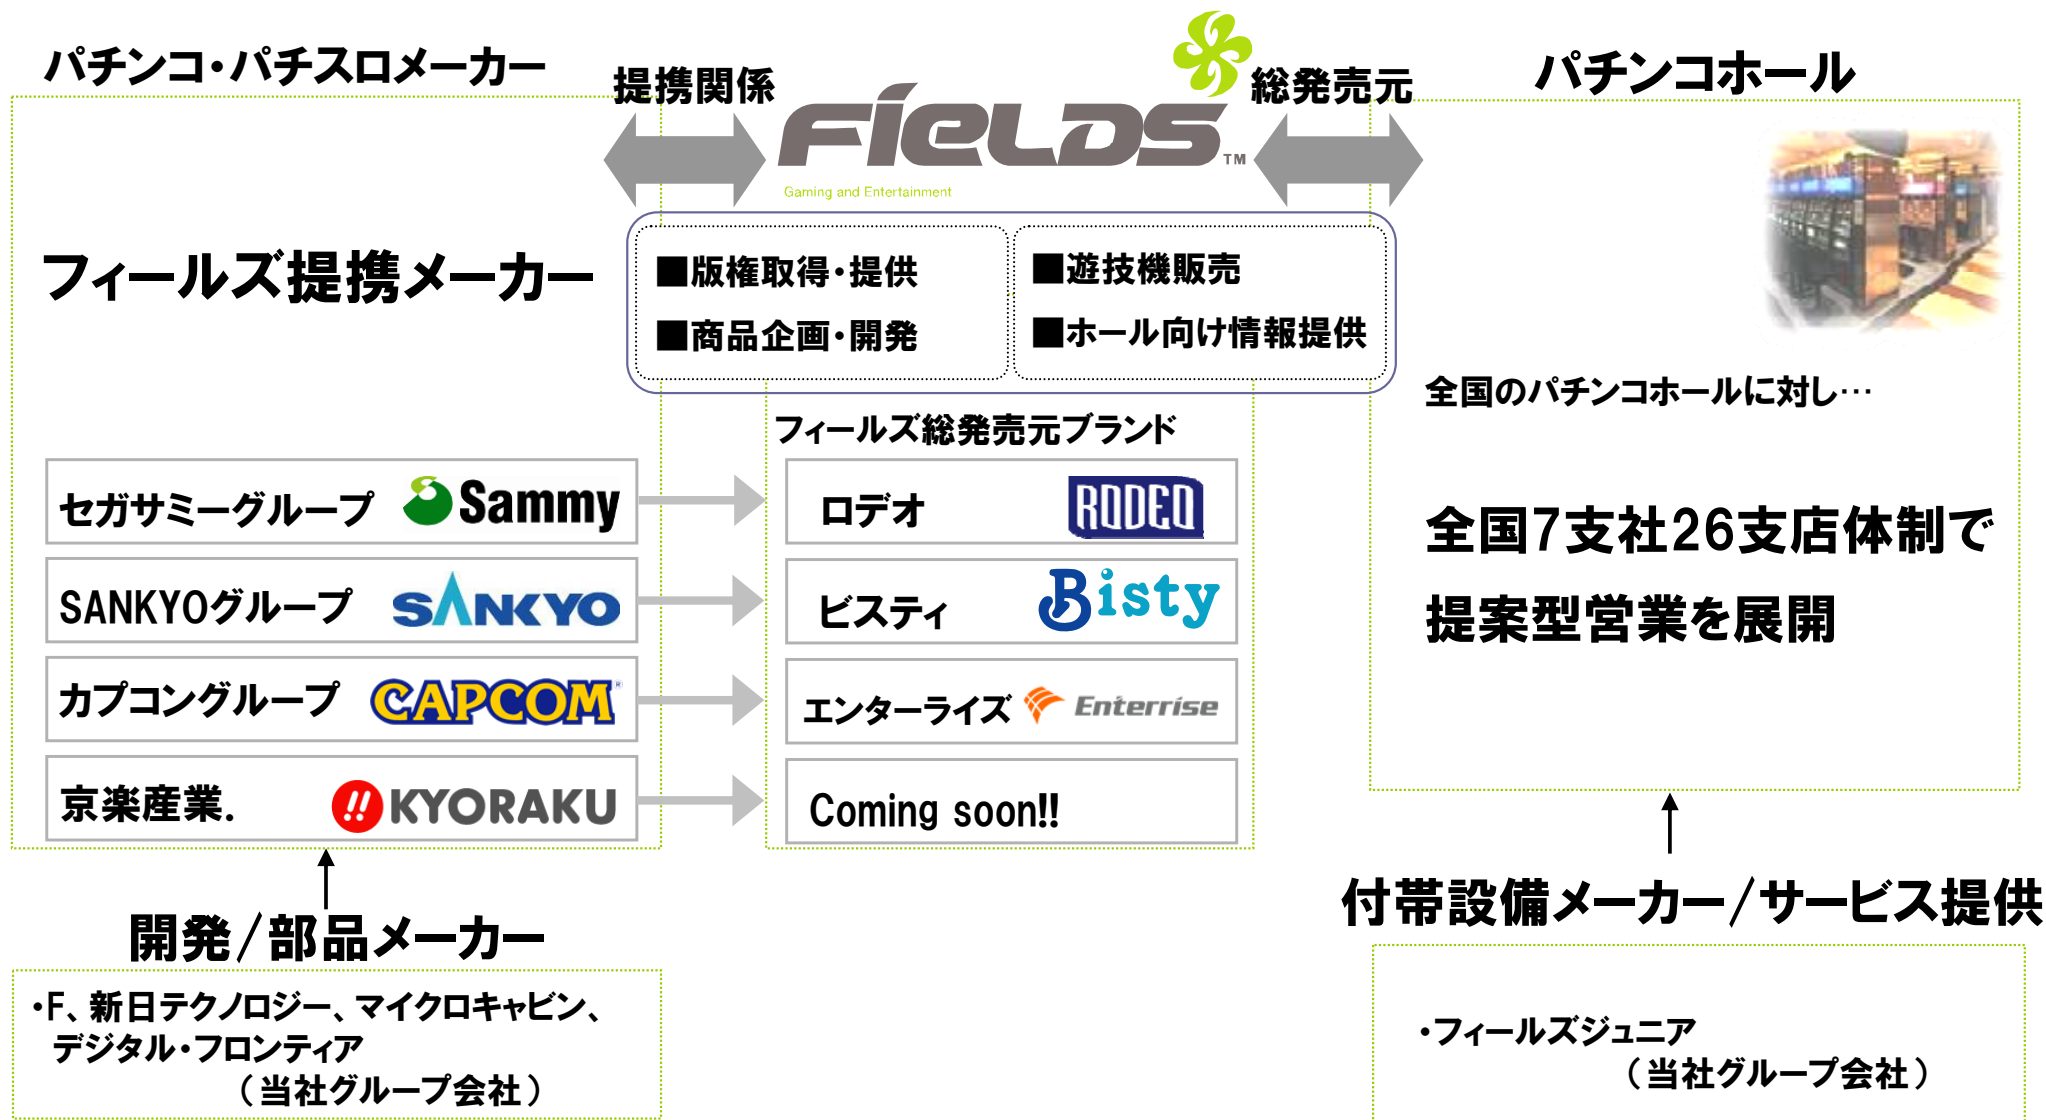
パチンコ・パチスロメーカー

提携関係

FIELDS™
Gaming and Entertainment

総発売元

パチンコホール

フィールズ提携メーカー

■版権取得・提供
■商品企画・開発

■遊技機販売
■ホール向け情報提供

全国のパチンコホールに対し…

フィールズ総発売元ブランド

| セガサミーグループ Sammy | ロデオ RODEO |
|---|---|
| SANKYOグループ SANKYO | ビスティ Bisty |
| カプコングループ CAPCOM | エンターライズ Enterrise |
| 京楽産業. KYORAKU | Coming soon!! |

全国7支社26支店体制で提案型営業を展開

開発／部品メーカー

・F、新日テクノロジー、マイクロキャビン、デジタル・フロンティア
（当社グループ会社）

付帯設備メーカー／サービス提供

・フィールズジュニア
（当社グループ会社）